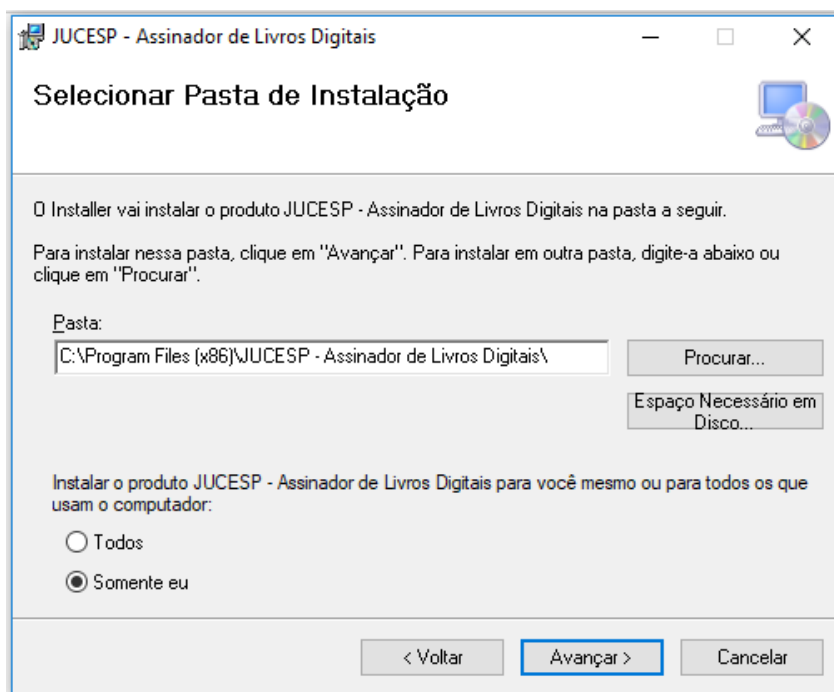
JUCESP - Assinador de Livros Digitais

Selecionar Pasta de Instalação

O Installer vai instalar o produto JUCESP - Assinador de Livros Digitais na pasta a seguir.

Para instalar nessa pasta, clique em "Avançar". Para instalar em outra pasta, digite-a abaixo ou clique em "Procurar".

Pasta:

C:\Program Files (x86)\JUCESP - Assinador de Livros Digitais\

Procurar...

Espaço Necessário em Disco...

Instalar o produto JUCESP - Assinador de Livros Digitais para você mesmo ou para todos os que usam o computador:

Todos

Somente eu

< Voltar

Avançar >

Cancelar